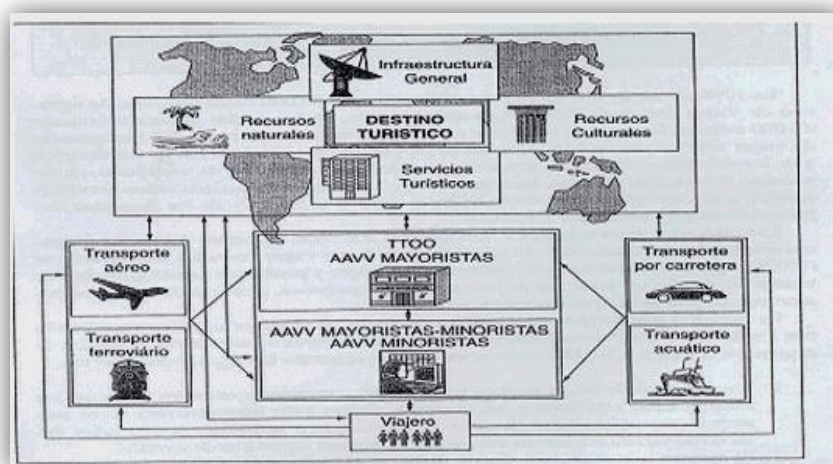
Infraestructura General

Recursos naturales

DESTINO TURISTICO

Recursos Culturales

Servicios Turísticos

Transporte aéreo

Transporte ferroviario

TTOO
AAVV MAYORISTAS

AAVV MAYORISTAS-MINORISTAS
AAVV MINORISTAS

Transporte por carretera

Transporte acuático

Viajero